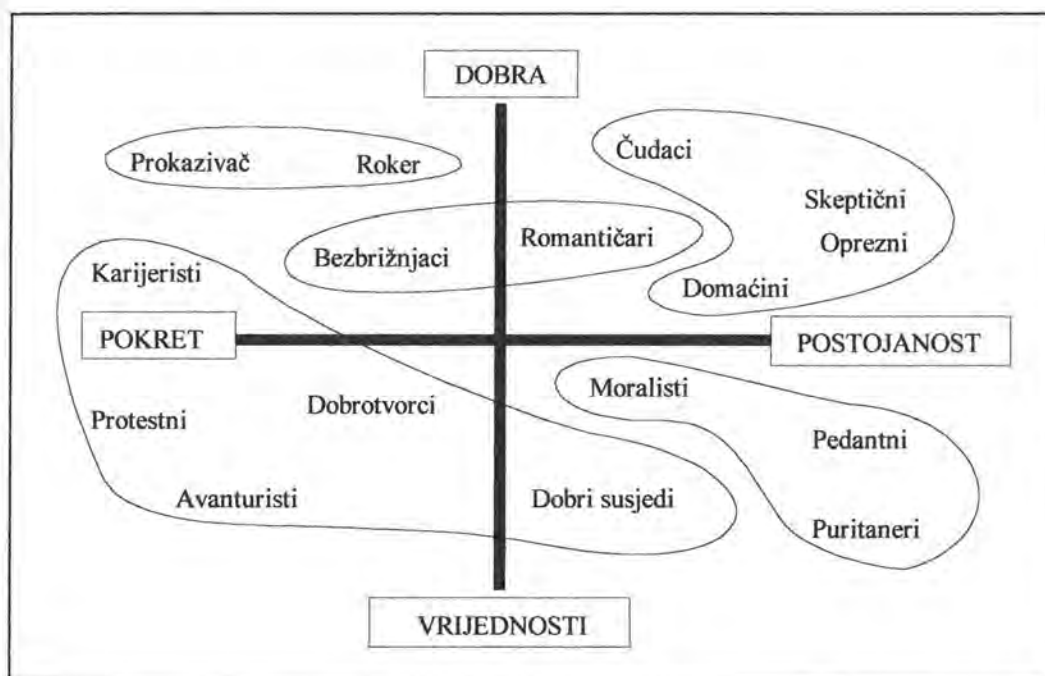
DOBRA

Prokazivač Roker

Čudaci

Skeptični

Oprezni

Domaćini

Bezbrižnjaci

Romantičari

Karijeristi

POKRET

POSTOJANOST

Moralisti

Protestni

Dobrotvorci

Pedantni

Avanturisti

Dobri susjedi

Puritaneri

VRIJEDNOSTI